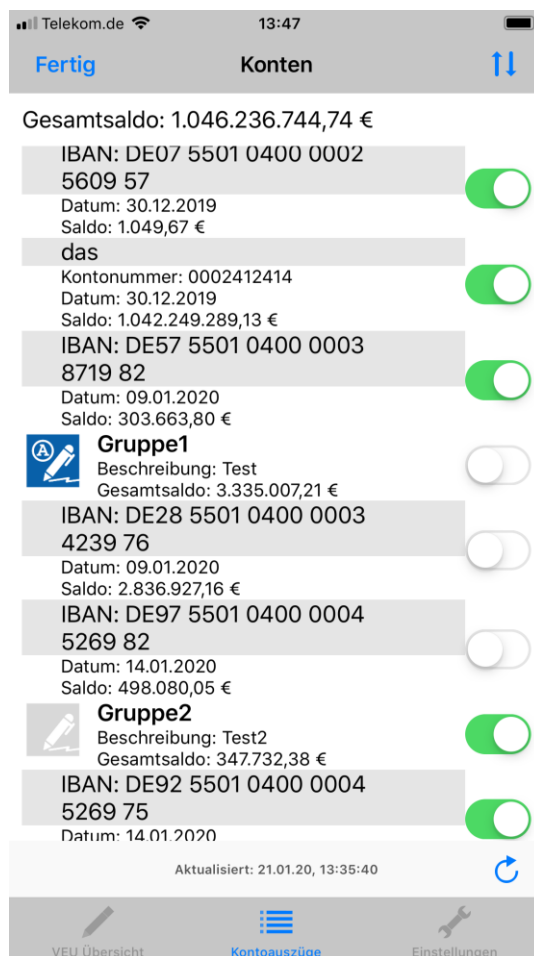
Telekom.de 13:47

Fertig Konten

Gesamtsaldo: 1.046.236.744,74 €

IBAN: DE07 5501 0400 0002 5609 57
Datum: 30.12.2019
Saldo: 1.049,67 €

das
Kontonummer: 0002412414
Datum: 30.12.2019
Saldo: 1.042.249.289,13 €

IBAN: DE57 5501 0400 0003 8719 82
Datum: 09.01.2020
Saldo: 303.663,80 €

Gruppe1
Beschreibung: Test
Gesamtsaldo: 3.335.007,21 €

IBAN: DE28 5501 0400 0003 4239 76
Datum: 09.01.2020
Saldo: 2.836.927,16 €

IBAN: DE97 5501 0400 0004 5269 82
Datum: 14.01.2020
Saldo: 498.080,05 €

Gruppe2
Beschreibung: Test2
Gesamtsaldo: 347.732,38 €

IBAN: DE92 5501 0400 0004 5269 75
Datum: 14.01.2020

Aktualisiert: 21.01.20, 13:35:40

VEU Übersicht Kontoauszüge Einstellungen